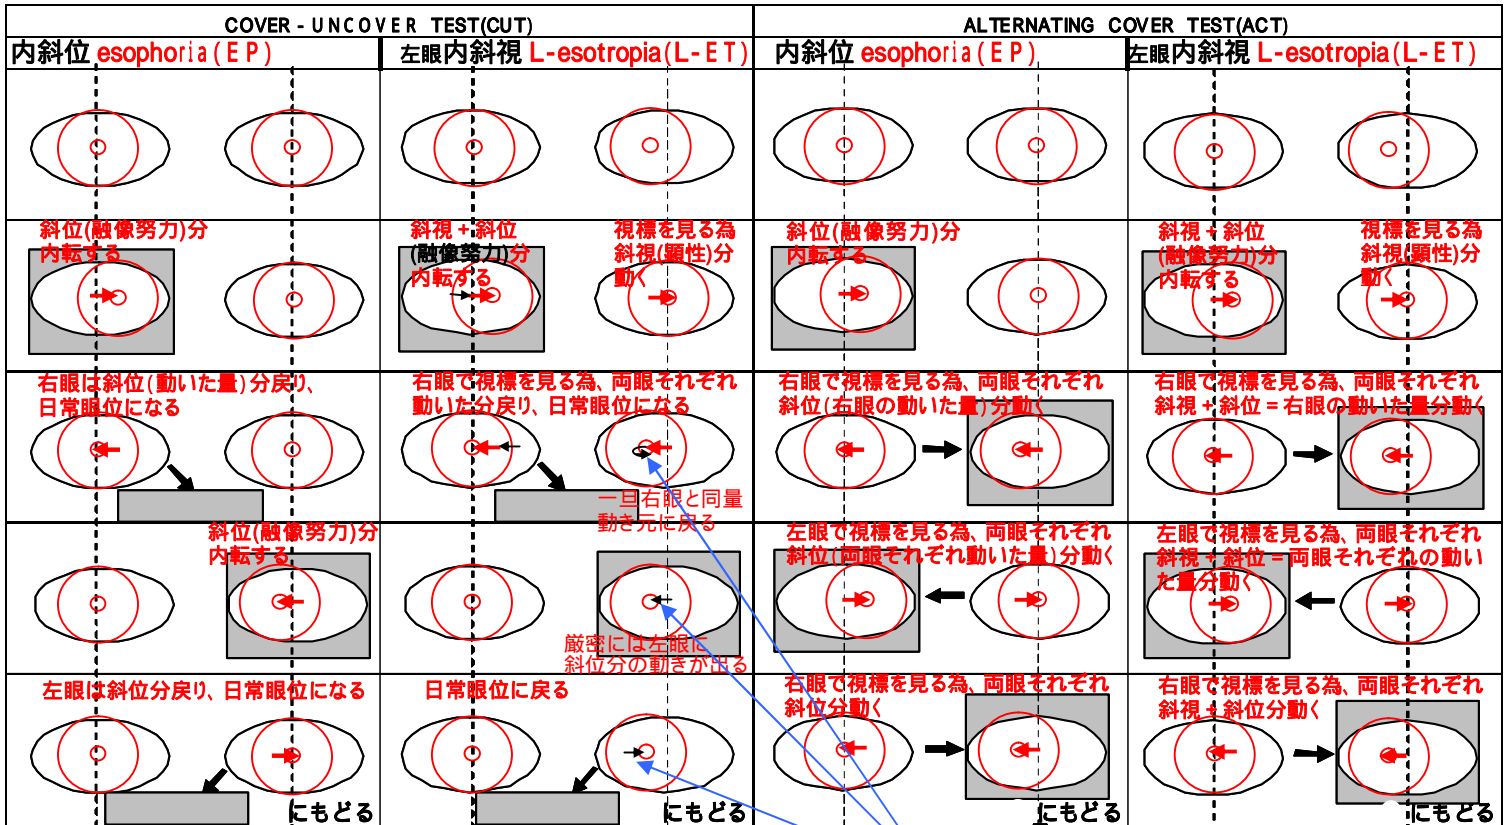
COVER - UNCOVER TEST(CUT)

ALTERNATING COVER TEST(ACT)

内斜位 esophoria ( E P )

左眼内斜視 L-esotropia(L- E T )

内斜位 esophoria ( E P )

左眼内斜視 L-esotropia(L- E T )

斜位(融像努力)分内転する

斜視 + 斜位 (融像努力)分内転する

視標を見る為斜視(顕性)分動く

斜位(融像努力)分内転する

斜視 + 斜位 (融像努力)分内転する

視標を見る為斜視(顕性)分動く

右眼は斜位(動いた量)分戻り、日常眼位になる

右眼で視標を見る為、両眼それぞれ動いた分戻り、日常眼位になる

一旦右眼と同量動き元に戻る

右眼で視標を見る為、両眼それぞれ斜位(右眼の動いた量)分動く

右眼で視標を見る為、両眼それぞれ斜視 + 斜位 = 右眼の動いた量分動く

斜位(融像努力)分内転する

厳密には左眼に斜位分の動きが出る

左眼で視標を見る為、両眼それぞれ斜位(両眼それぞれ動いた量)分動く

左眼で視標を見る為、両眼それぞれ斜視 + 斜位 = 両眼それぞれの動いた量分動く

左眼は斜位分戻り、日常眼位になる

日常眼位に戻る

右眼で視標を見る為、両眼それぞれ斜位分動く

右眼で視標を見る為、両眼それぞれ斜視 + 斜位分動く

にもどる

にもどる

にもどる

にもどる